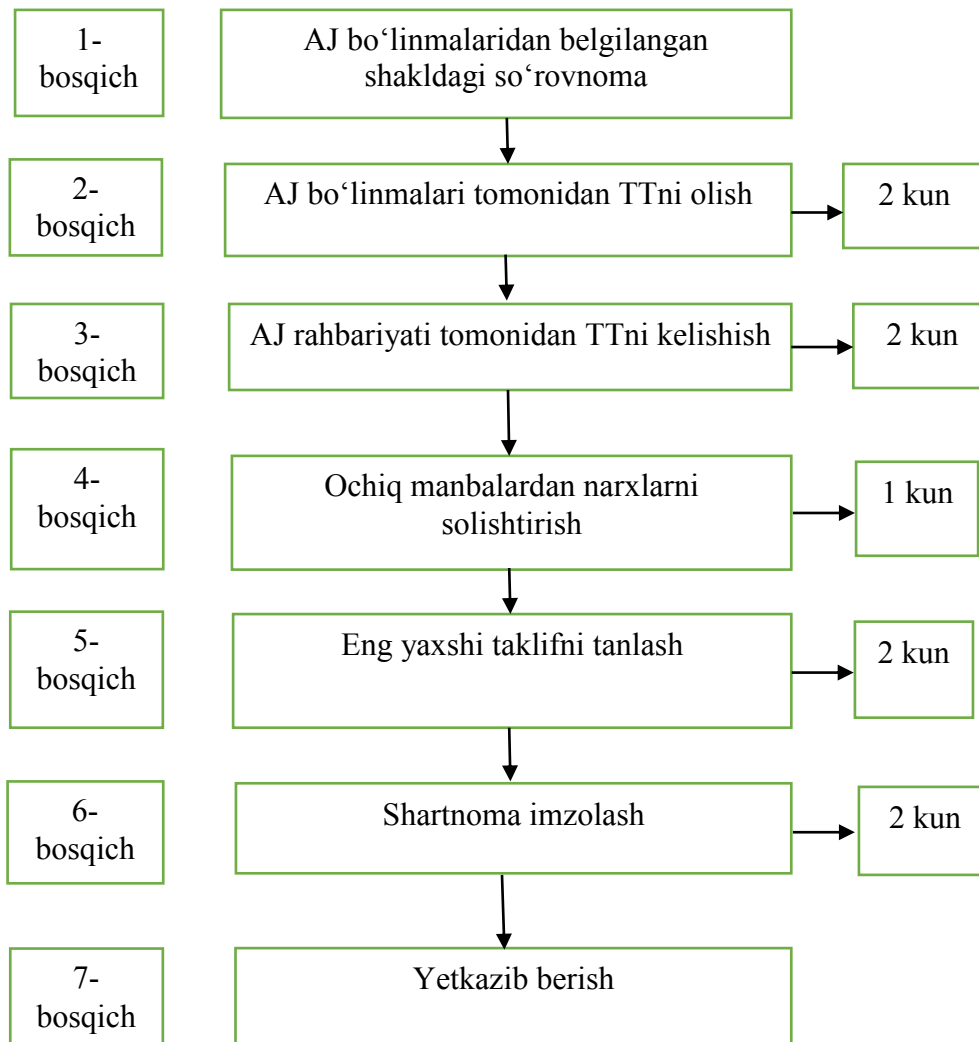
1-bosqich

AJ bo‘linmalaridan belgilangan shakldagi so‘rovnoma

2-bosqich

AJ bo‘linmalari tomonidan TTni olish

2 kun

3-bosqich

AJ rahbariyati tomonidan TTni kelishish

2 kun

4-bosqich

Ochiq manbalardan narxlarni solishtirish

1 kun

5-bosqich

Eng yaxshi taklifni tanlash

2 kun

6-bosqich

Shartnoma imzolash

2 kun

7-bosqich

Yetkazib berish